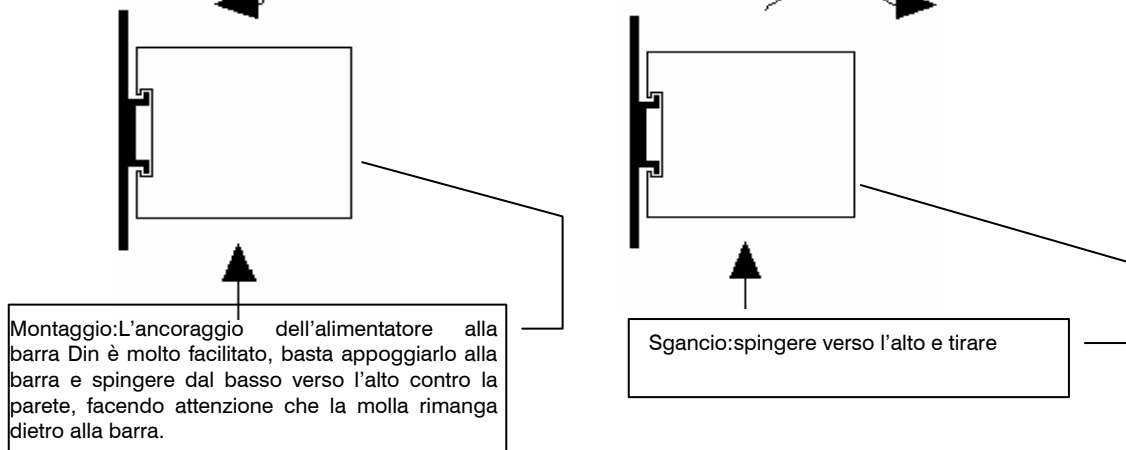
Montaggio:L’ancoraggio dell’alimentatore alla barra Din è molto facilitato, basta appoggiarlo alla barra e spingere dal basso verso l’alto contro la parete, facendo attenzione che la molla rimanga dietro alla barra.

Sgancio:spingere verso l’alto e tirare